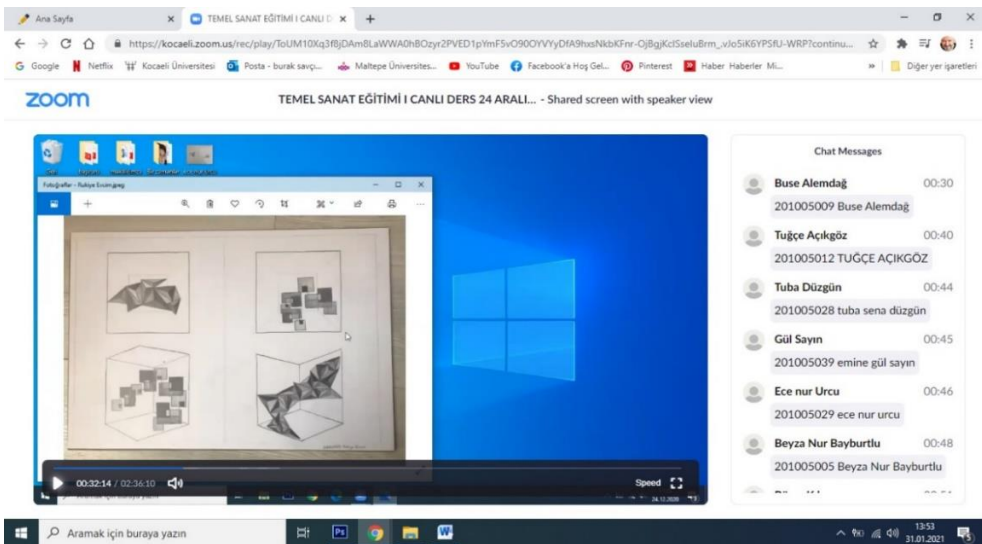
Ana Sayfa
TEMEL SANAT EĞİTİMİ I CANLI D
https://kocaeli.zoom.us/rec/play/ToUM10Xq3f8jDAm8LaWWA0hBOzyr2PVED1pYmF5vO90OYVYyDfA9hxsNkbKFnr-OjBgjKclSseluBrm_vJo5iK6YPSfU-WRP?continu...
Google Netflix Kocaeli Üniversitesi Posta - burak savçı... Maltepe Üniversites... YouTube Facebook'a Hoş Gel... Pinterest Haber Haberler Mi... Diğer yer işaretleri

zoom
TEMEL SANAT EĞİTİMİ I CANLI DERS 24 ARALI... - Shared screen with speaker view

Fotoğraflar - Rabiye Ercan.jpeg

00:32:14 / 02:36:10
Speed

Chat Messages
Buse Alemdağ 00:30
201005009 Buse Alemdağ
Tuğçe Açıkgöz 00:40
201005012 TUĞÇE AÇIKGÖZ
Tuba Düzgün 00:44
201005028 tuba sena düzgün
Gül Sayın 00:45
201005039 emine gül sayın
Ece nur Urcu 00:46
201005029 ece nur urcu
Beyza Nur Bayburtlu 00:48
201005005 Beyza Nur Bayburtlu

Aramak için buraya yazın
13:53
31.01.2021